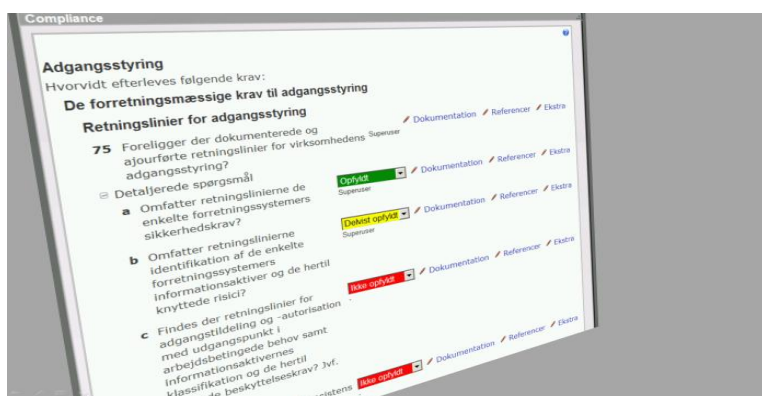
Compliance

Adgangsstyring
Hvorvidt efterleves følgende krav:
De forretningsmæssige krav til adgangsstyring
Retningslinier for adgangsstyring
Dokumentation Referencer Ekstra
75 Foreligger der dokumenterede og ajourførte retningslinier for virksomhedens adgangsstyring? Superuser
Detaljerede spørgsmål
Opfyldt Superuser Dokumentation Referencer Ekstra
a Omfatter retningslinierne de enkelte forretningssystemers sikkerhedskrav?
Delvist opfyldt Superuser Dokumentation Referencer Ekstra
b Omfatter retningslinierne identifikation af de enkelte forretningssystemers informationsaktiver og de hertil knyttede risici?
Ikke opfyldt Dokumentation Referencer Ekstra
c Findes der retningslinier for adgangstildeling og -autorisation med udgangspunkt i arbejdsbetingede behov samt informationsaktivernes klassifikation og de hertil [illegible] beskyttelseskrav? Jvf.
Dokumentation Referencer Ekstra
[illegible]istens Ikke opfyldt Dokumentation Referencer Ekstra